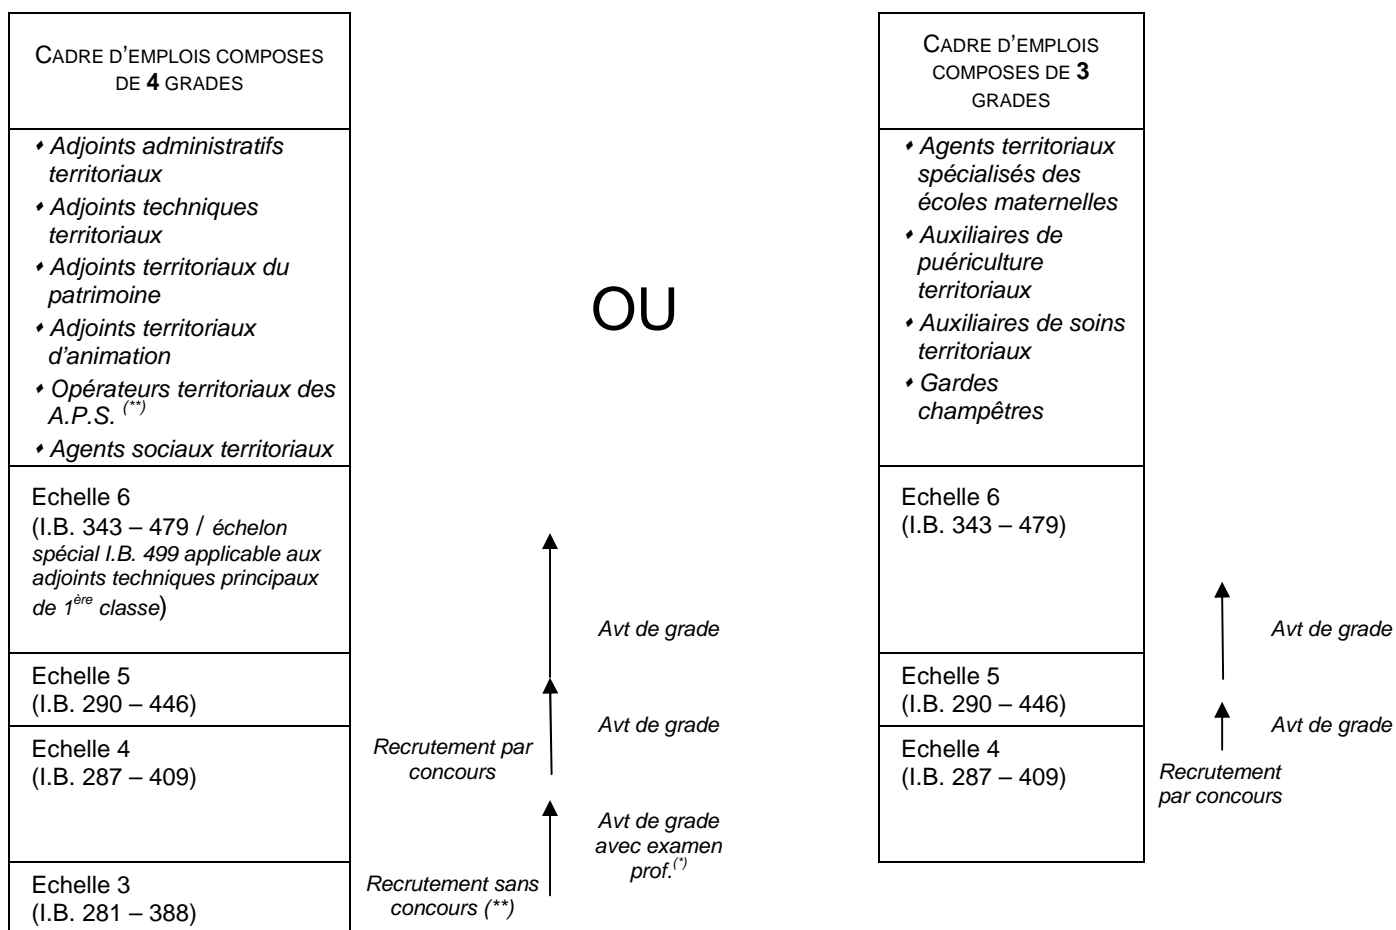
CADRE D'EMPLOIS COMPOSES DE **4** GRADES

• Adjoints administratifs territoriaux
• Adjoints techniques territoriaux
• Adjoints territoriaux du patrimoine
• Adjoints territoriaux d'animation
• Opérateurs territoriaux des A.P.S. $^{(**)}$
• Agents sociaux territoriaux

Echelle 6
(I.B. 343 – 479 / échelon spécial I.B. 499 applicable aux adjoints techniques principaux de 1$^{ère}$ classe)

Echelle 5
(I.B. 290 – 446)

Echelle 4
(I.B. 287 – 409)

Echelle 3
(I.B. 281 – 388)

Avt de grade

Avt de grade

Recrutement par concours

Avt de grade avec examen prof.$^{(*)}$

Recrutement sans concours (**)

OU

CADRE D'EMPLOIS COMPOSES DE **3** GRADES

• Agents territoriaux spécialisés des écoles maternelles
• Auxiliaires de puériculture territoriaux
• Auxiliaires de soins territoriaux
• Gardes champêtres

Echelle 6
(I.B. 343 – 479)

Echelle 5
(I.B. 290 – 446)

Echelle 4
(I.B. 287 – 409)

Avt de grade

Avt de grade

Recrutement par concours